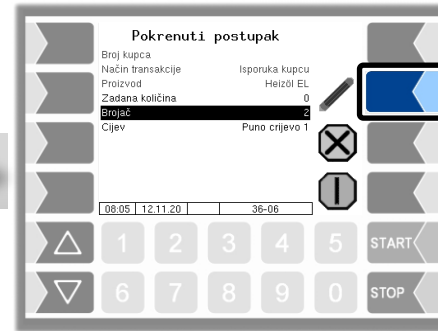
Pokrenuti postupak

| | |
|---|---|
| Broj kupca | |
| Način transakcije | Isporuka kupcu |
| Proizvod | Heizöl EL |
| Zadana količina | 0 |
| Brojač | 2 |
| Cijev | Puno crijevo 1 |

08:05 12.11.20 36-06

1 2 3 4 5 START

6 7 8 9 0 STOP